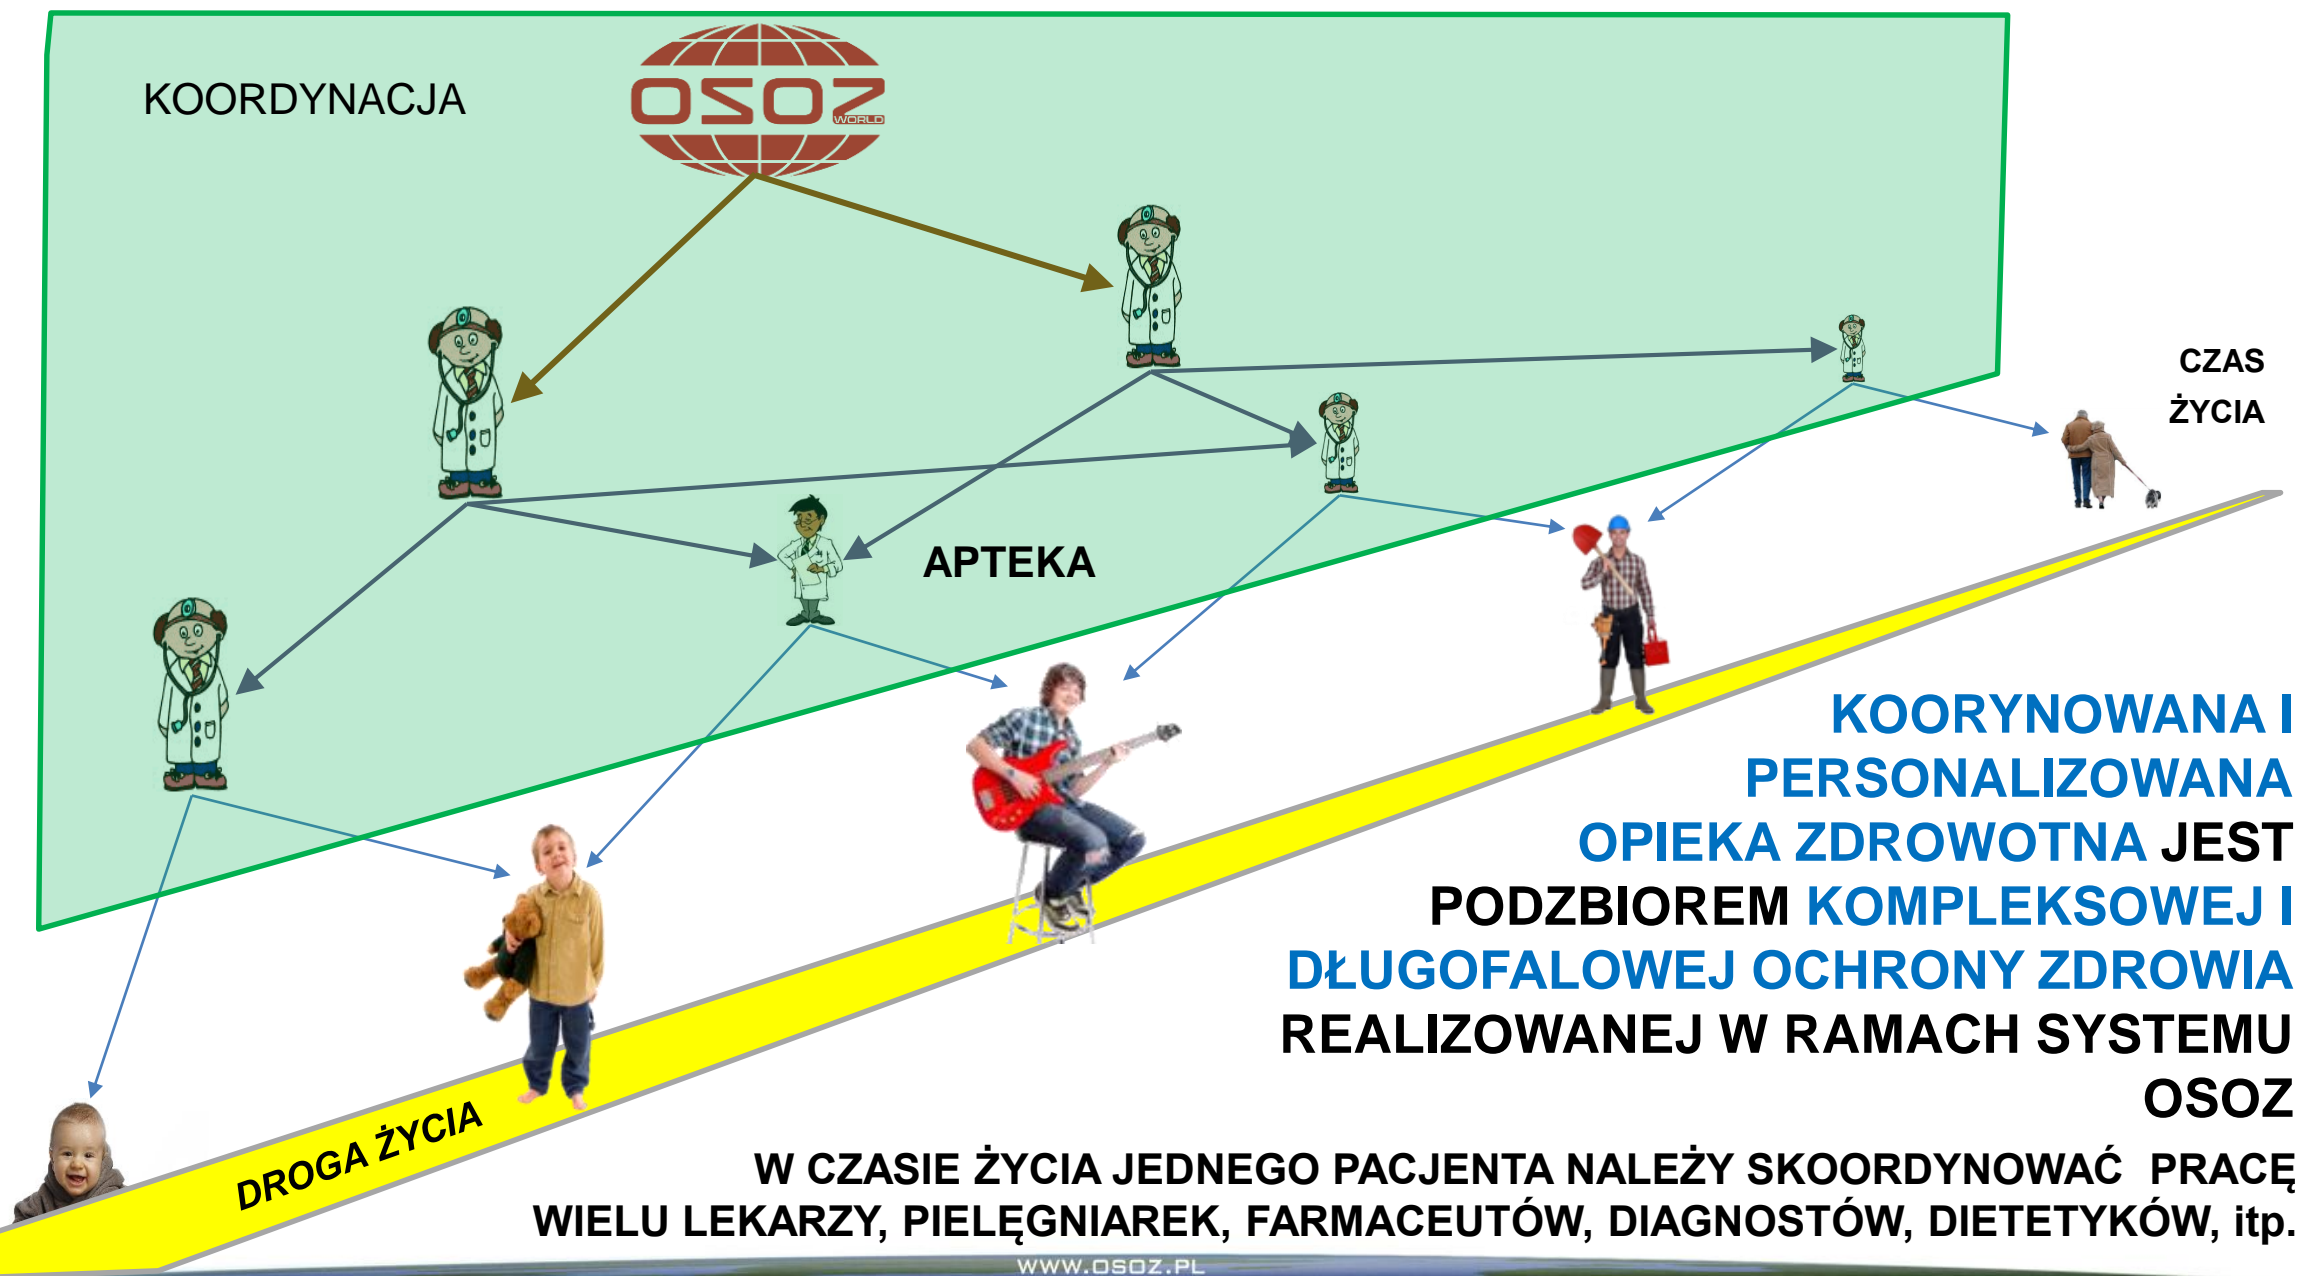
KOORDYNACJA

OSOZ WORLD

CZAS ŻYCIA

APTEKA

KOORYNOWANA I PERSONALIZOWANA OPIEKA ZDROWOTNA JEST PODZBIOREM KOMPLEKSOWEJ I DŁUGOFALOWEJ OCHRONY ZDROWIA REALIZOWANEJ W RAMACH SYSTEMU OSOZ

DROGA ŻYCIA

W CZASIE ŻYCIA JEDNEGO PACJENTA NALEŻY SKOORDYNOWAĆ PRACĘ WIELU LEKARZY, PIELĘGNIAREK, FARMACEUTÓW, DIAGNOSTÓW, DIETETYKÓW, itp.

WWW.OSOZ.PL